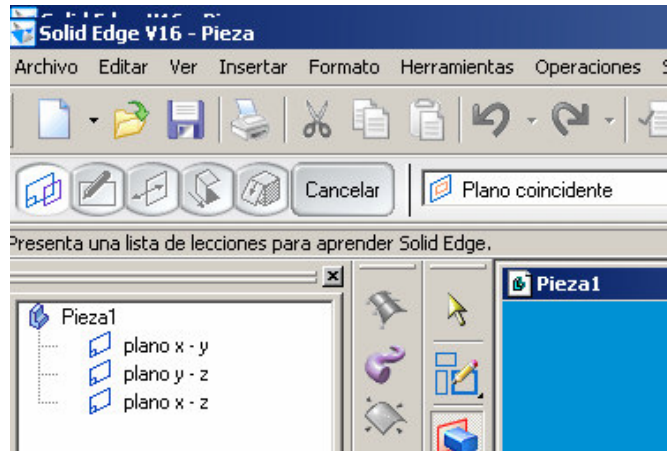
Solid Edge V16 - Pieza

Archivo Editar Ver Insertar Formato Herramientas Operaciones

Cancelar

Plano coincidente

Presenta una lista de lecciones para aprender Solid Edge.

Pieza1

plano x - y

plano y - z

plano x - z

Pieza1